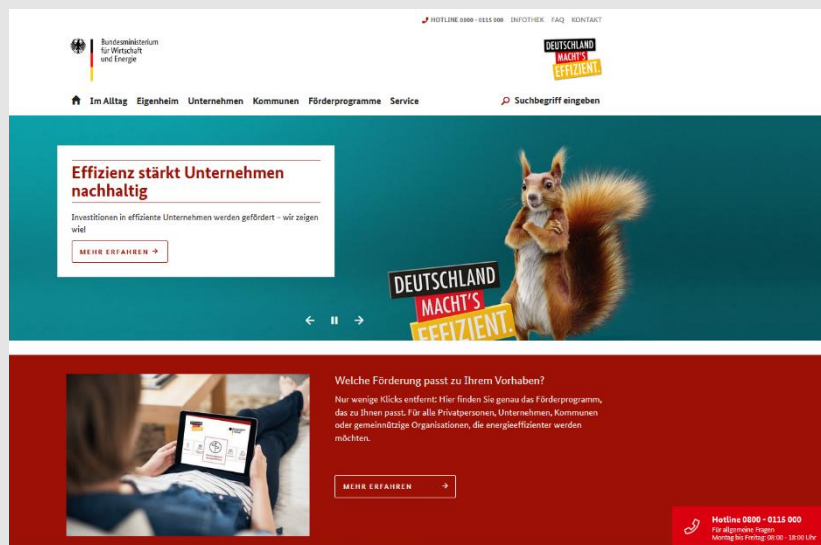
HOTLINE 0800 - 0115 000 INFOTHEK FAQ KONTAKT

Bundesministerium für Wirtschaft und Energie

DEUTSCHLAND MACHT'S EFFIZIENT.

Im Alltag Eigenheim Unternehmen Kommunen Förderprogramme Service

Suchbegriff eingeben

Effizienz stärkt Unternehmen nachhaltig

Investitionen in effiziente Unternehmen werden gefördert – wir zeigen wie!

MEHR ERFAHREN →

DEUTSCHLAND MACHT'S EFFIZIENT.

Welche Förderung passt zu Ihrem Vorhaben?

Nur wenige Klicks entfernt: Hier finden Sie genau das Förderprogramm, das zu Ihnen passt. Für alle Privatpersonen, Unternehmen, Kommunen oder gemeinnützige Organisationen, die energieeffizienter werden möchten.

MEHR ERFAHREN →

Hotline 0800 - 0115 000
Für allgemeine Fragen
Montag bis Freitag: 08:00 - 18:00 Uhr